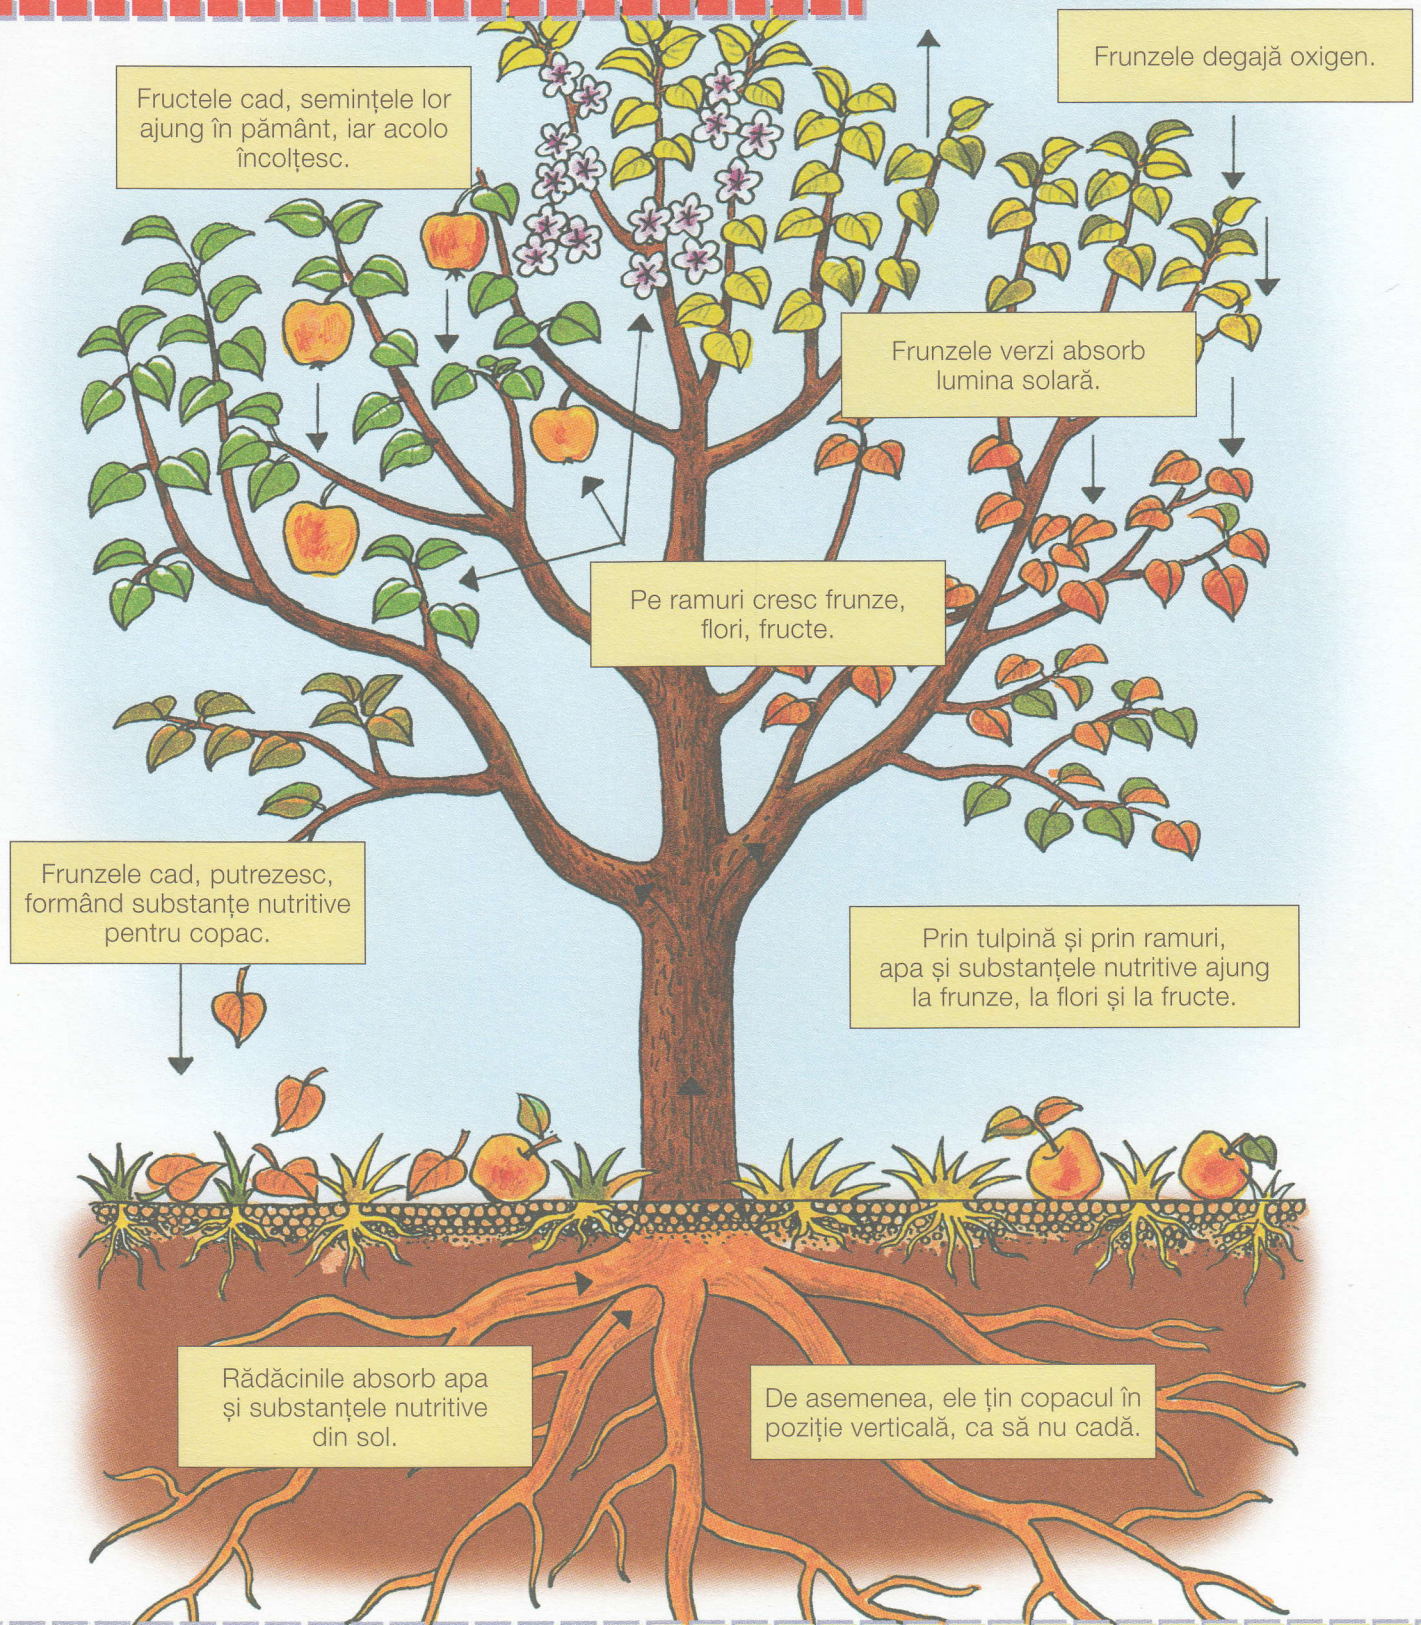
Fructele cad, semințele lor ajung în pământ, iar acolo încolțesc.

Frunzele degajă oxigen.

Frunzele verzi absorb lumina solară.

Pe ramuri cresc frunze, flori, fructe.

Frunzele cad, putrezesc, formând substanțe nutritive pentru copac.

Prin tulpină și prin ramuri, apa și substanțele nutritive ajung la frunze, la flori și la fructe.

Rădăcinile absorb apa și substanțele nutritive din sol.

De asemenea, ele țin copacul în poziție verticală, ca să nu cadă.